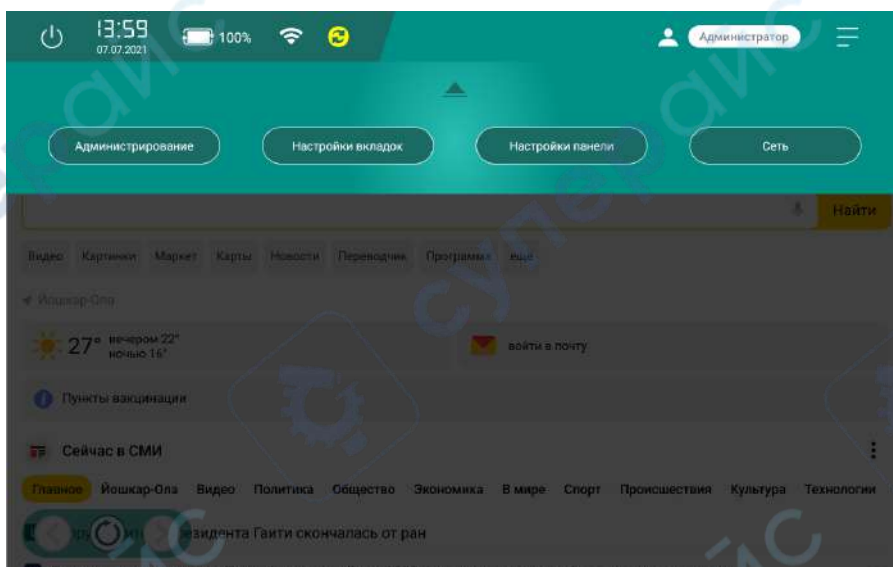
13:59
07.07.2021
100%
Администратор

Администрирование
Настройки вкладок
Настройки панели
Сеть

Найти

Видео Картинки Маркет Карты Новости Переводчик Программы ещё

Йошкар-Ола

27° вечером 22° ночью 16°

войти в почту

Пункты вакцинации

Сейчас в СМИ

Главное Йошкар-Ола Видео Политика Общество Экономика В мире Спорт Происшествия Культура Технологии

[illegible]зидента Гаити скончалась от ран